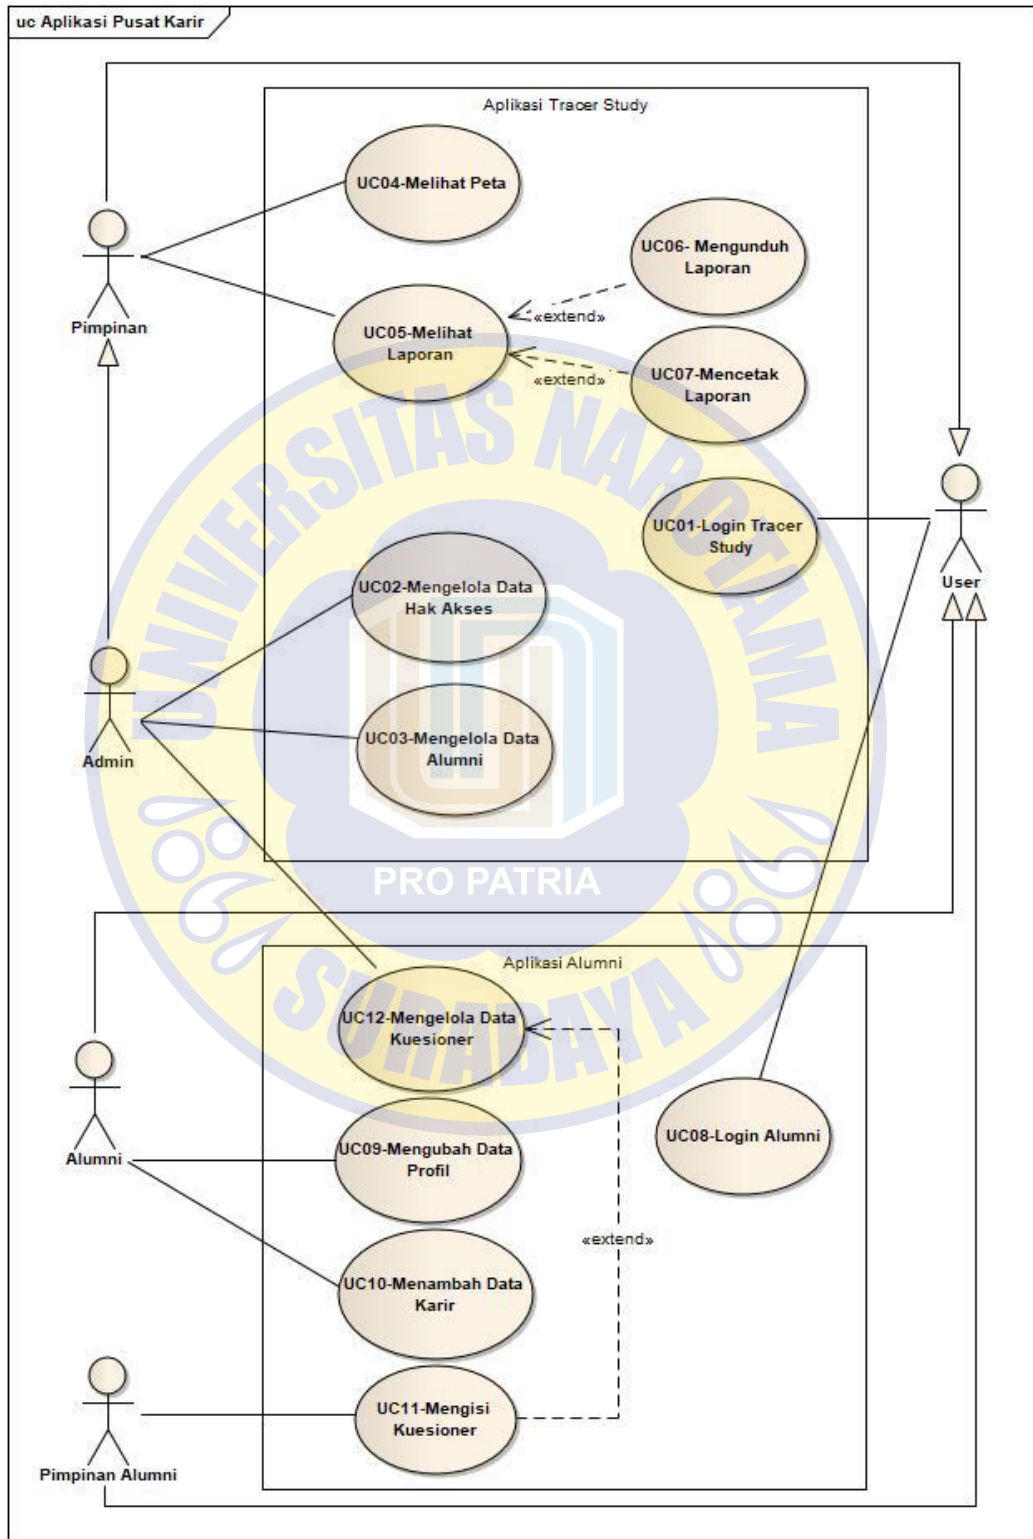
uc Aplikasi Pusat Karir

Aplikasi Tracer Study

UC04-Melihat Peta

UC06- Mengunduh Laporan

Pimpinan

UC05-Melihat Laporan

«extend»

«extend»

UC07-Mencetak Laporan

UC01-Login Tracer Study

User

UC02-Mengelola Data Hak Akses

Admin

UC03-Mengelola Data Alumni

UNIVERSITAS NAROTAMA

PRO PATRIA

SURABAYA

Aplikasi Alumni

UC12-Mengelola Data Kuesioner

Alumni

UC09-Mengubah Data Profil

UC08-Login Alumni

«extend»

UC10-Menambah Data Karir

UC11-Mengisi Kuesioner

Pimpinan Alumni